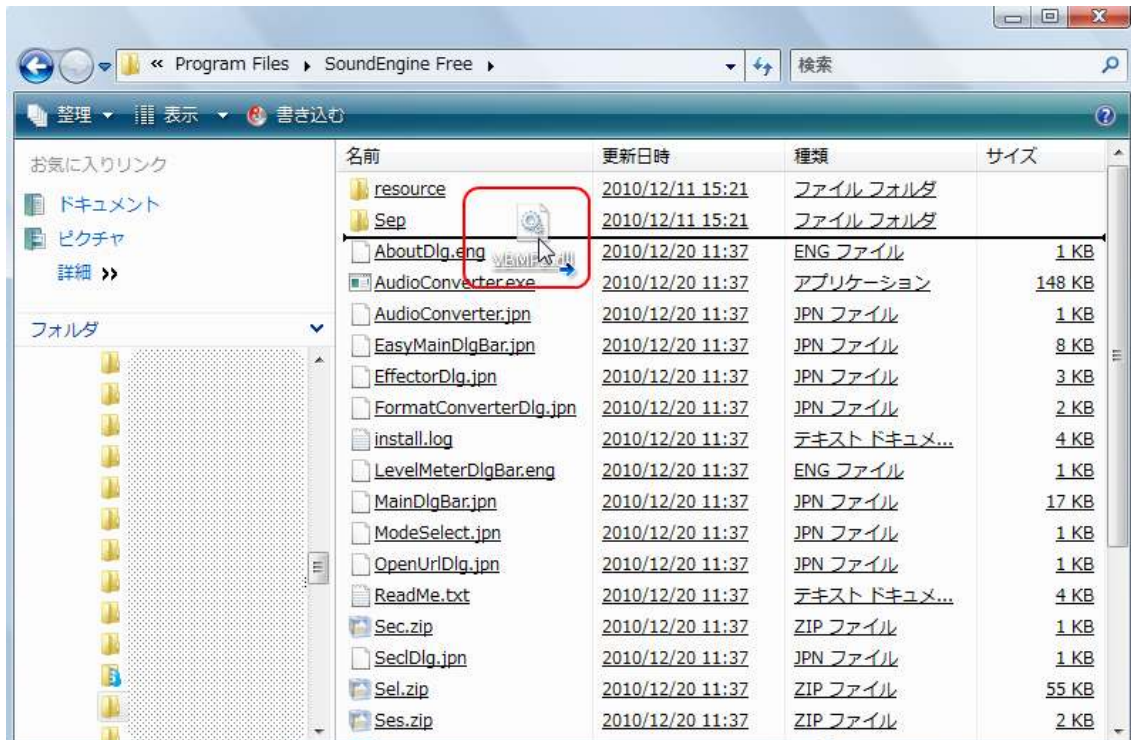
« Program Files ▸ SoundEngine Free ▸

検索

整理 ▾ 表示 ▾ 書き込む

お気に入りリンク
ドキュメント
ピクチャ
詳細 »

フォルダ

| 名前 | 更新日時 | 種類 | サイズ |
|---|---|---|---|
| resource | 2010/12/11 15:21 | ファイル フォルダ | |
| Sep | 2010/12/11 15:21 | ファイル フォルダ | |
| AboutDlg.eng | 2010/12/20 11:37 | ENG ファイル | 1 KB |
| AudioConverter.exe | 2010/12/20 11:37 | アプリケーション | 148 KB |
| AudioConverter.jpn | 2010/12/20 11:37 | JPN ファイル | 1 KB |
| EasyMainDlgBar.jpn | 2010/12/20 11:37 | JPN ファイル | 8 KB |
| EffectorDlg.jpn | 2010/12/20 11:37 | JPN ファイル | 3 KB |
| FormatConverterDlg.jpn | 2010/12/20 11:37 | JPN ファイル | 2 KB |
| install.log | 2010/12/20 11:37 | テキスト ドキュメ... | 4 KB |
| LevelMeterDlgBar.eng | 2010/12/20 11:37 | ENG ファイル | 1 KB |
| MainDlgBar.jpn | 2010/12/20 11:37 | JPN ファイル | 17 KB |
| ModeSelect.jpn | 2010/12/20 11:37 | JPN ファイル | 1 KB |
| OpenUrlDlg.jpn | 2010/12/20 11:37 | JPN ファイル | 1 KB |
| ReadMe.txt | 2010/12/20 11:37 | テキスト ドキュメ... | 4 KB |
| Sec.zip | 2010/12/20 11:37 | ZIP ファイル | 1 KB |
| SeclDlg.jpn | 2010/12/20 11:37 | JPN ファイル | 1 KB |
| Sel.zip | 2010/12/20 11:37 | ZIP ファイル | 55 KB |
| Ses.zip | 2010/12/20 11:37 | ZIP ファイル | 2 KB |

VBMP3.dll